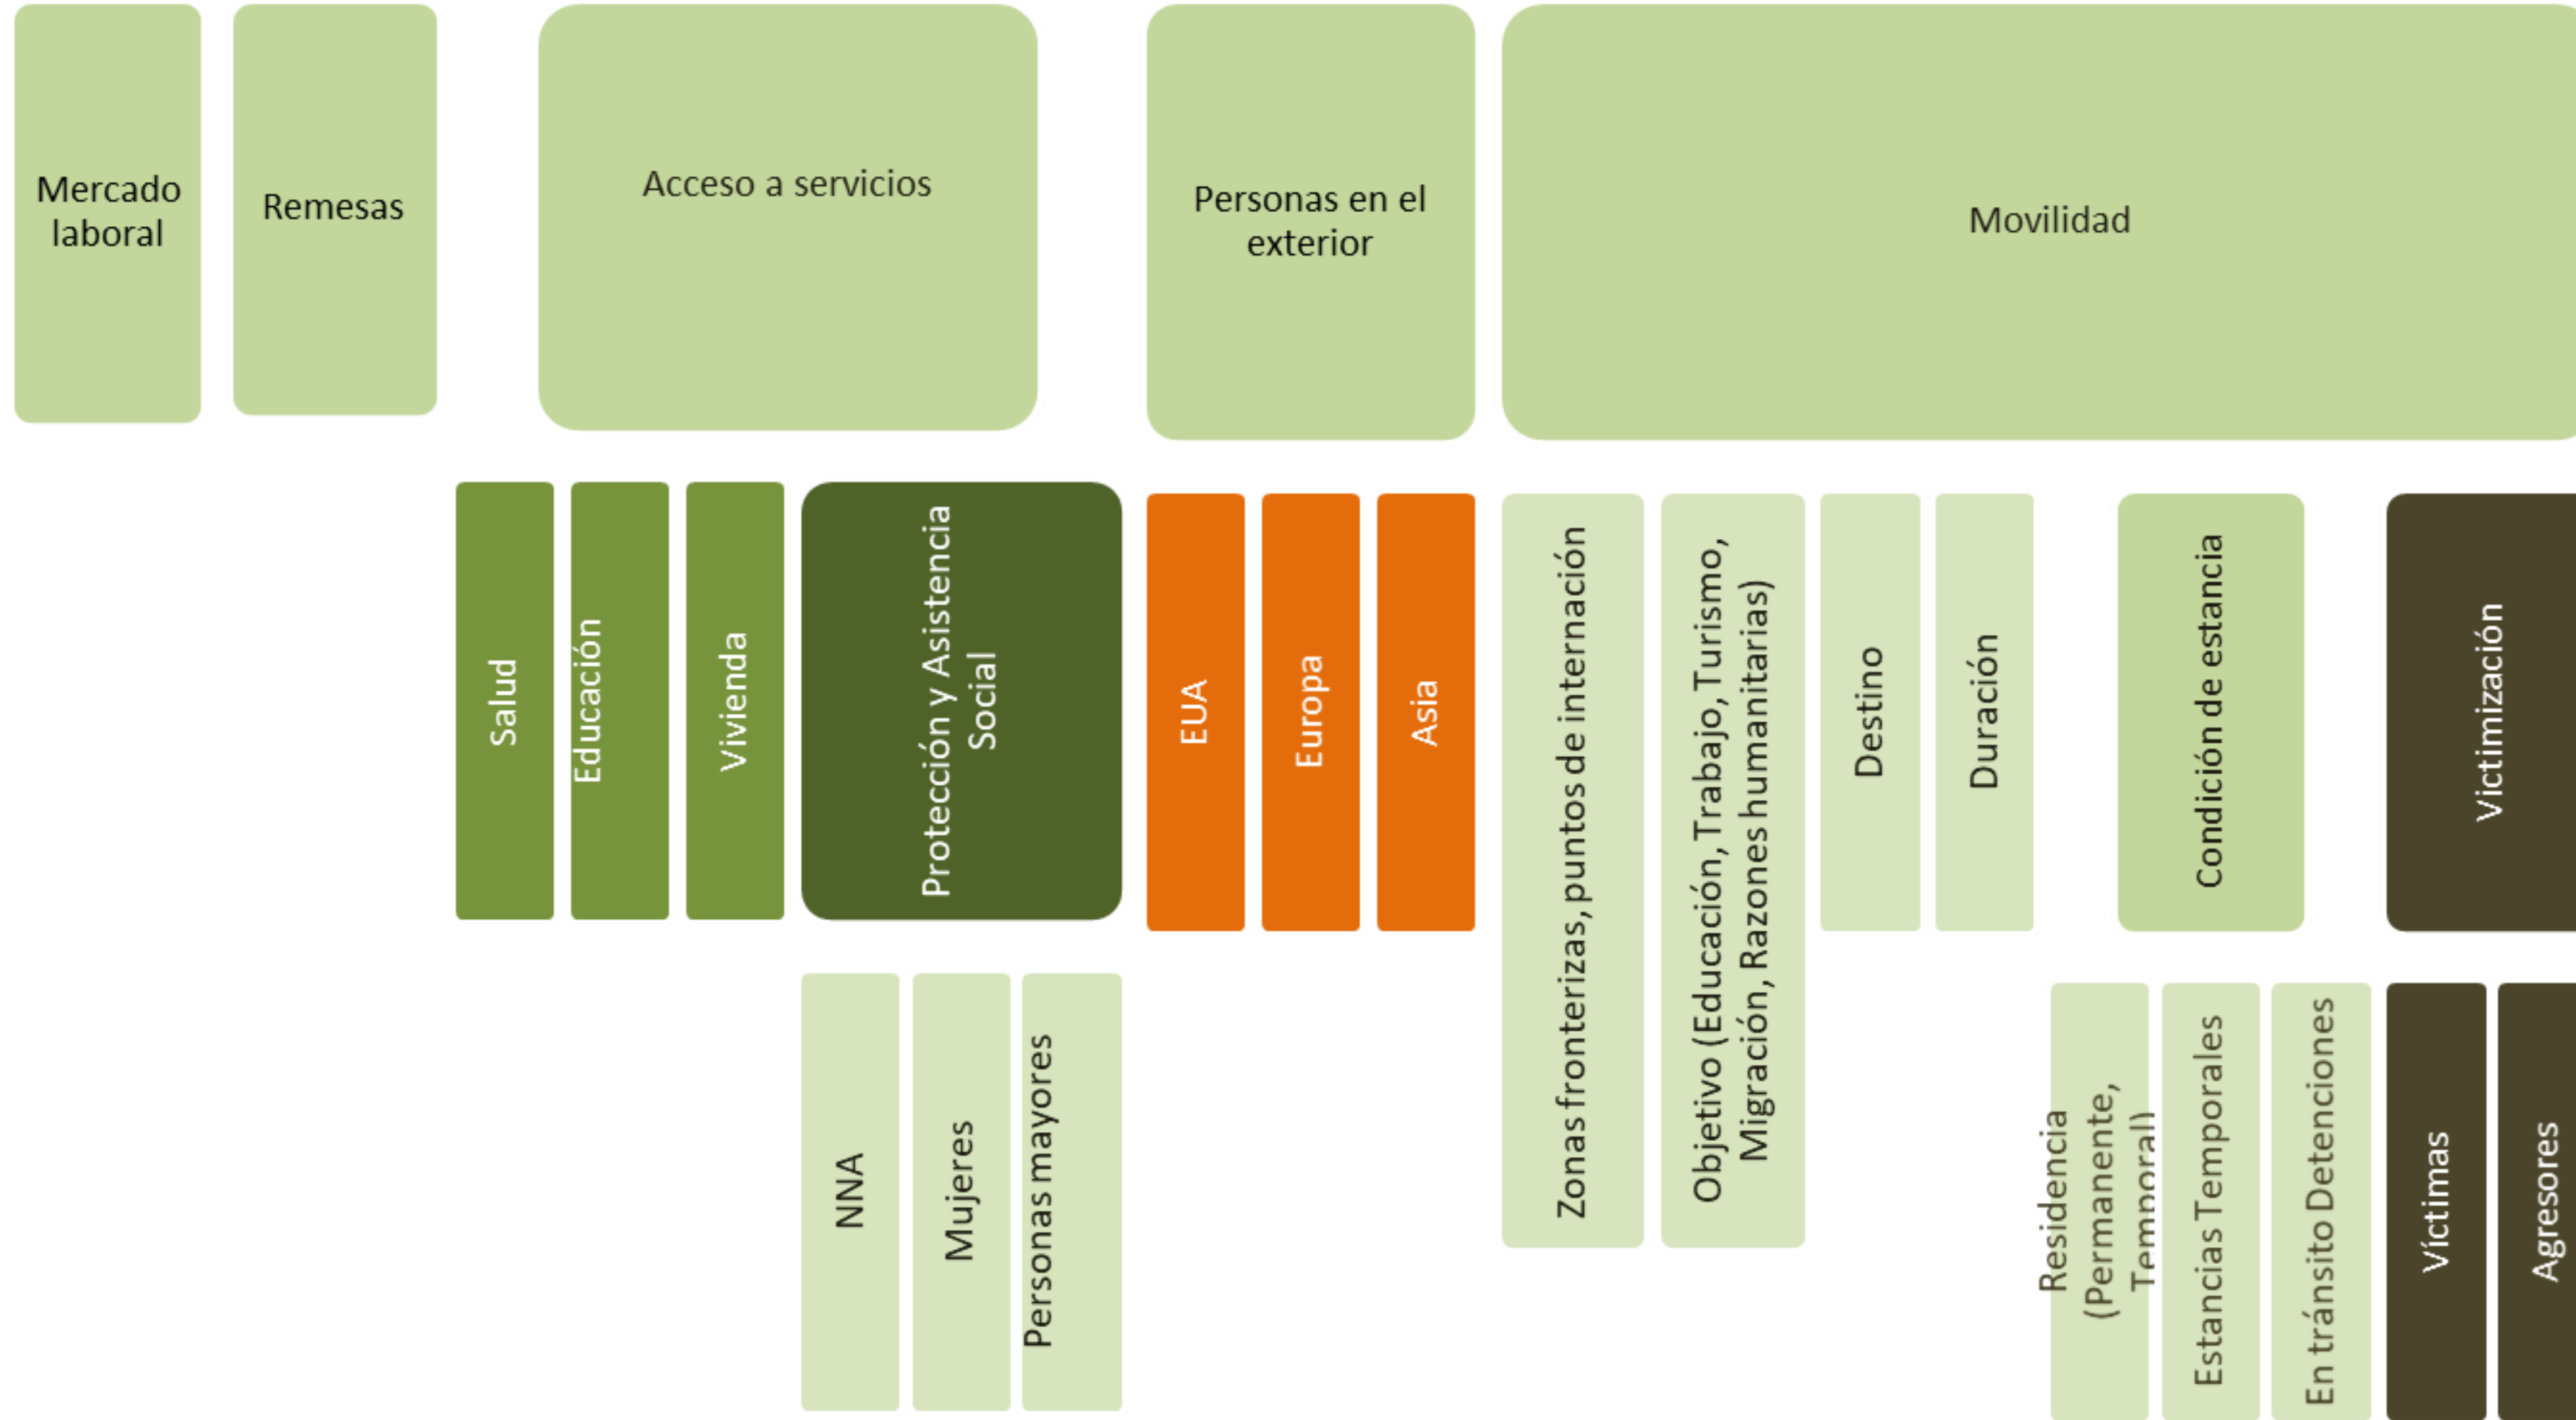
Mercado laboral

Remesas

Acceso a servicios

Personas en el exterior

Movilidad

Salud

Educación

Vivienda

Protección y Asistencia Social

EUA

Europa

Asia

Zonas fronterizas, puntos de internación

Objetivo (Educación, Trabajo, Turismo, Migración, Razones humanitarias)

Destino

Duración

Condición de estancia

Victimización

NNA

Mujeres

Personas mayores

Residencia (Permanente, Temporal)

Estancias Temporales

En tránsito Detenciones

Víctimas

Agresores